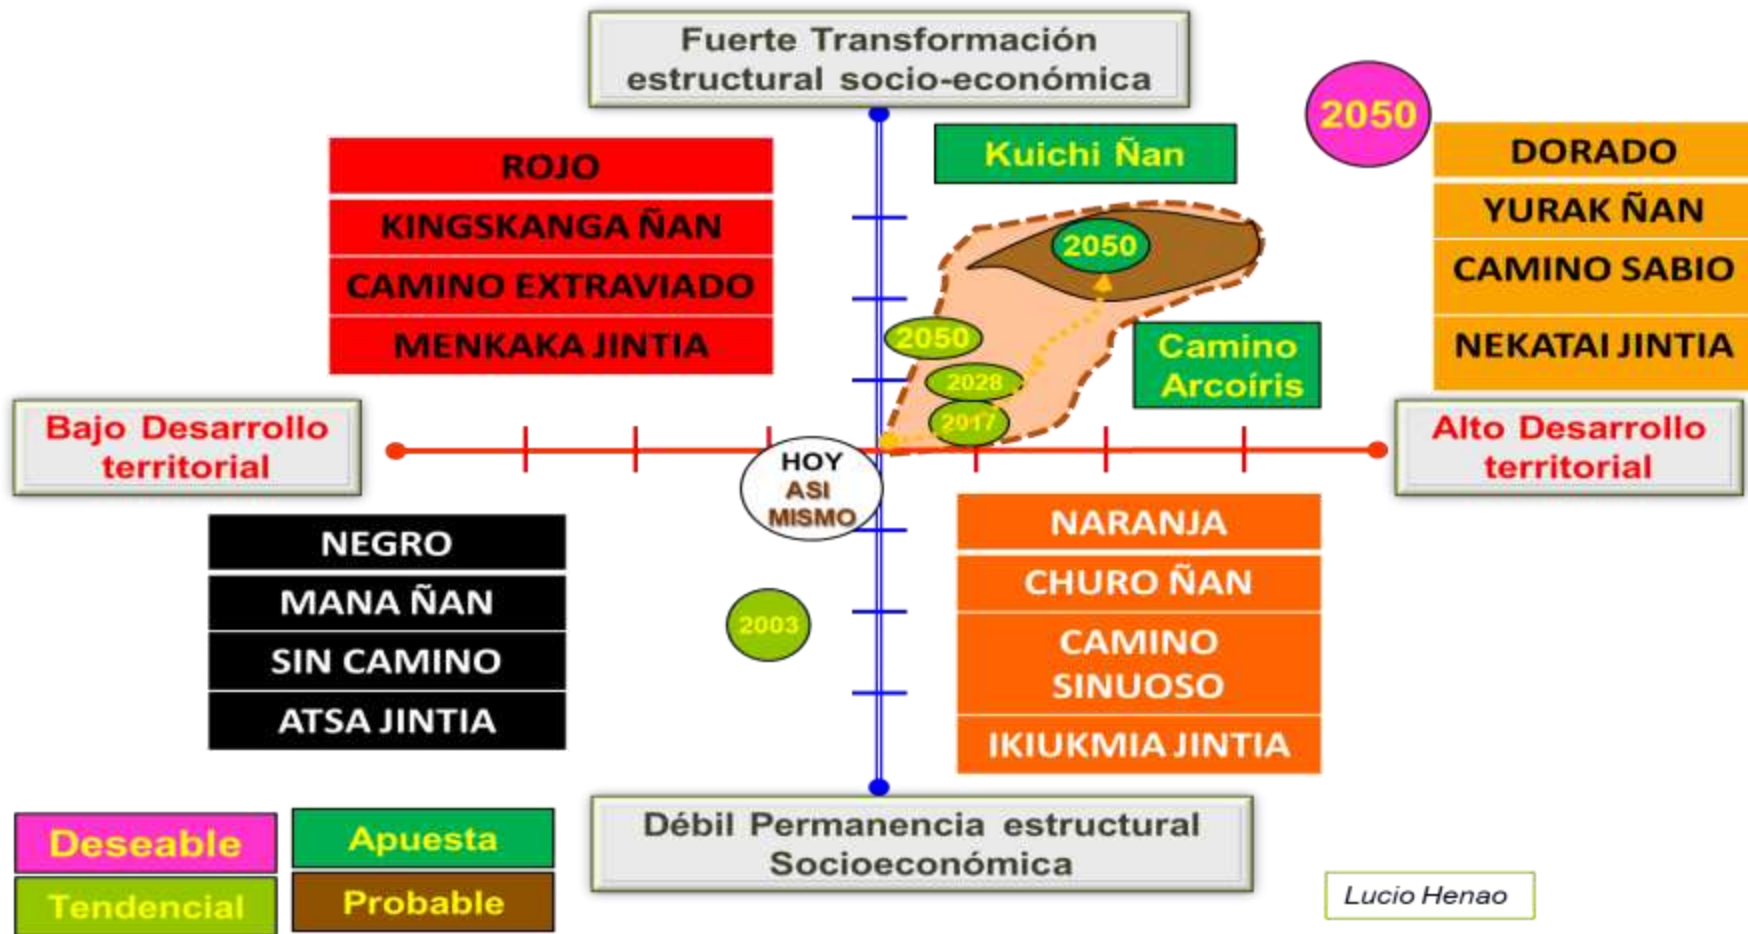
Fuerte Transformación estructural socio-económica

2050

ROJO
KINGSKANGA ÑAN
CAMINO EXTRAVIADO
MENKAKA JINTIA

Kuichi Ñan

2050

DORADO
YURAK ÑAN
CAMINO SABIO
NEKATAI JINTIA

2050
2028
2017

Camino Arcoíris

Bajo Desarrollo territorial

HOY
ASI
MISMO

Alto Desarrollo territorial

NEGRO
MANA ÑAN
SIN CAMINO
ATSA JINTIA

2003

NARANJA
CHURO ÑAN
CAMINO SINUOSO
IKIUKMIA JINTIA

Deseable
Apuesta
Tendencial
Probable

Débil Permanencia estructural Socioeconómica

Lucio Henao